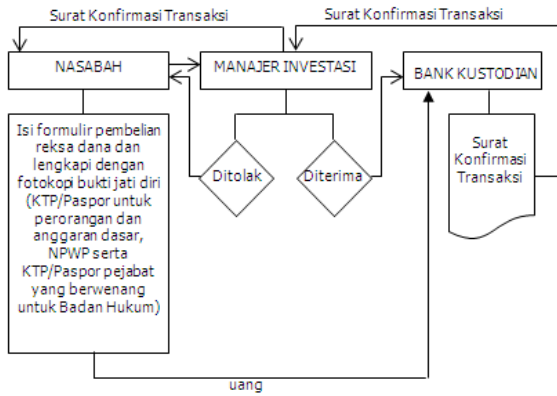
Surat Konfirmasi Transaksi

Surat Konfirmasi Transaksi

NASABAH

MANAJER INVESTASI

BANK KUSTODIAN

Isi formulir pembelian reksa dana dan lengkapi dengan fotokopi bukti jati diri (KTP/Paspor untuk perorangan dan anggaran dasar, NPWP serta KTP/Paspor pejabat yang berwenang untuk Badan Hukum)

Ditolak

Diterima

Surat Konfirmasi Transaksi

uang